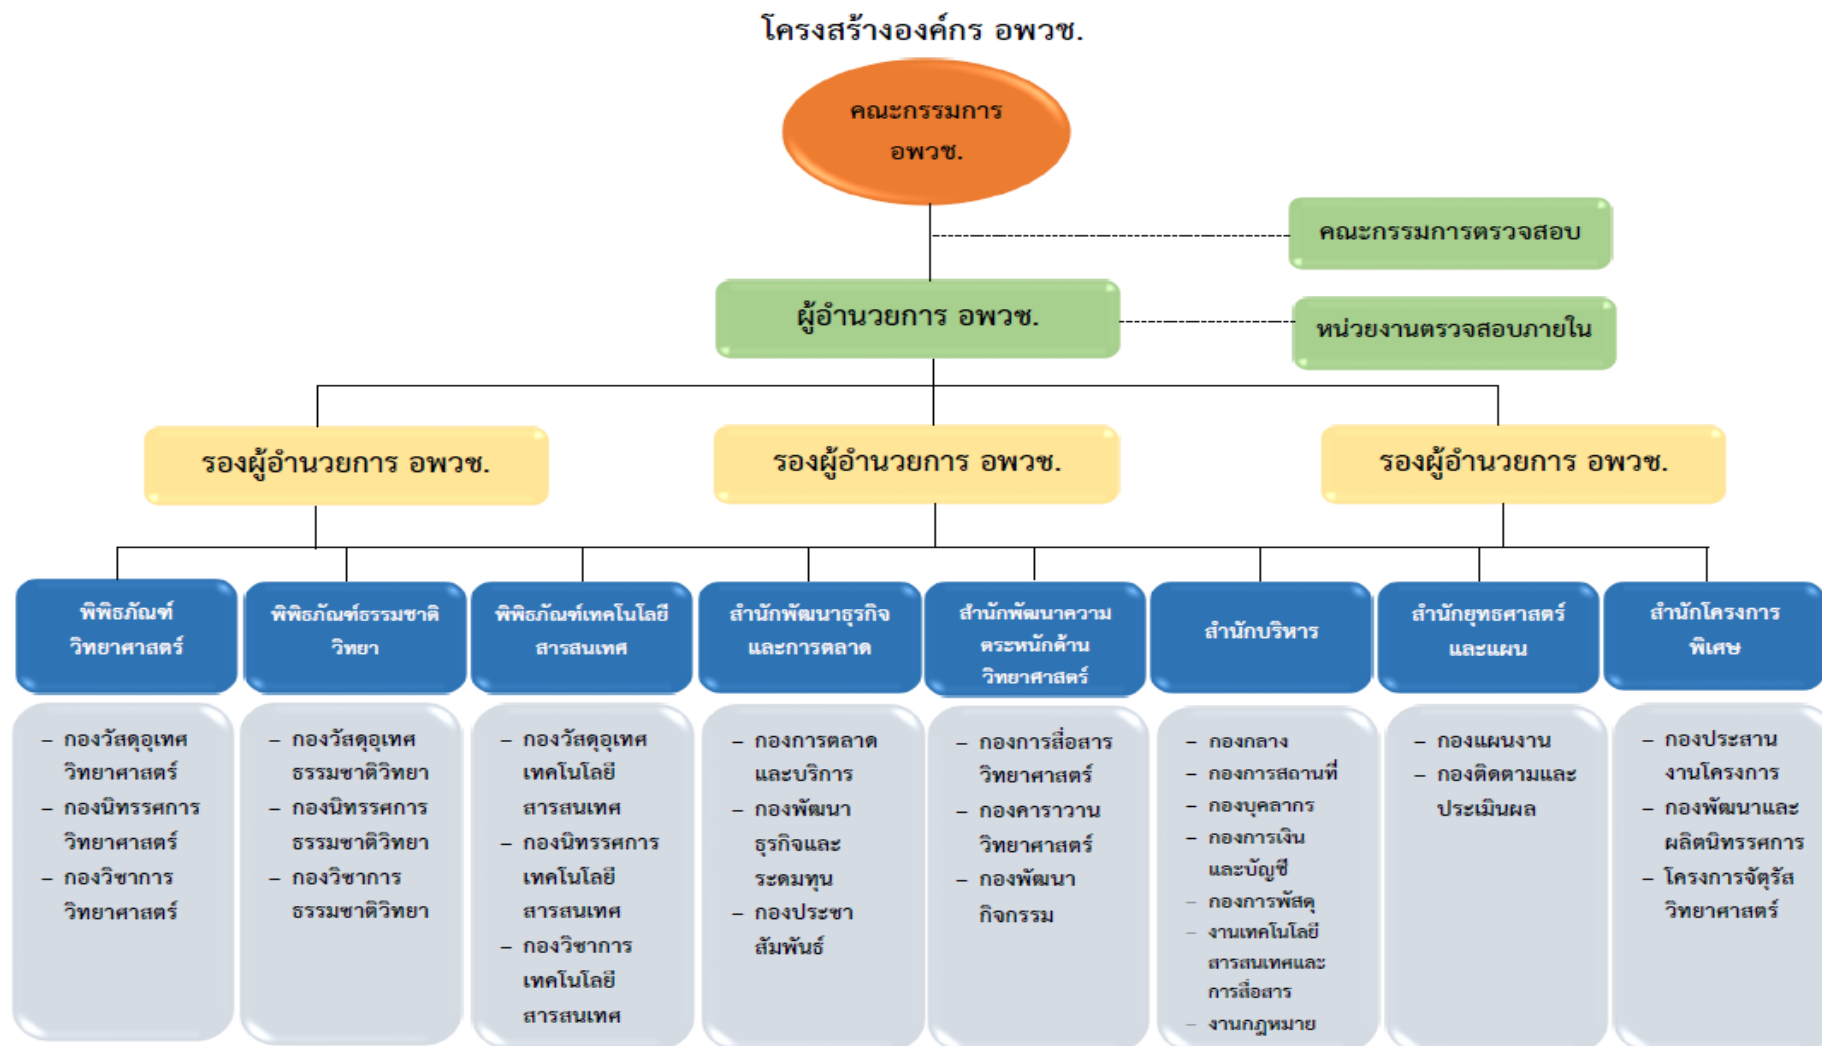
โครงสร้างองค์กร อพวช.

คณะกรรมการ อพวช.

คณะกรรมการตรวจสอบ

ผู้อำนวยการ อพวช.

หน่วยงานตรวจสอบภายใน

รองผู้อำนวยการ อพวช.

รองผู้อำนวยการ อพวช.

รองผู้อำนวยการ อพวช.

พิพิธภัณฑ์วิทยาศาสตร์

- กองวัสดุอุเทศวิทยาศาสตร์
- กองนิทรรศการวิทยาศาสตร์
- กองวิชาการวิทยาศาสตร์

พิพิธภัณฑ์ธรรมชาติวิทยา

- กองวัสดุอุเทศธรรมชาติวิทยา
- กองนิทรรศการธรรมชาติวิทยา
- กองวิชาการธรรมชาติวิทยา

พิพิธภัณฑ์เทคโนโลยีสารสนเทศ

- กองวัสดุอุเทศเทคโนโลยีสารสนเทศ
- กองนิทรรศการเทคโนโลยีสารสนเทศ
- กองวิชาการเทคโนโลยีสารสนเทศ

สำนักพัฒนาธุรกิจและการตลาด

- กองการตลาดและบริการ
- กองพัฒนาธุรกิจและระดมทุน
- กองประชาสัมพันธ์

สำนักพัฒนาความตระหนักด้านวิทยาศาสตร์

- กองการสื่อสารวิทยาศาสตร์
- กองคาราวานวิทยาศาสตร์
- กองพัฒนากิจกรรม

สำนักบริหาร

- กองกลาง
- กองการสถานที่
- กองบุคลากร
- กองการเงินและบัญชี
- กองการพัสดุ
- งานเทคโนโลยีสารสนเทศและการสื่อสาร
- งานกฎหมาย

สำนักยุทธศาสตร์และแผน

- กองแผนงาน
- กองติดตามและประเมินผล

สำนักโครงการพิเศษ

- กองประสานงานโครงการ
- กองพัฒนาและผลิตนิทรรศการ
- โครงการจัตุรัสวิทยาศาสตร์